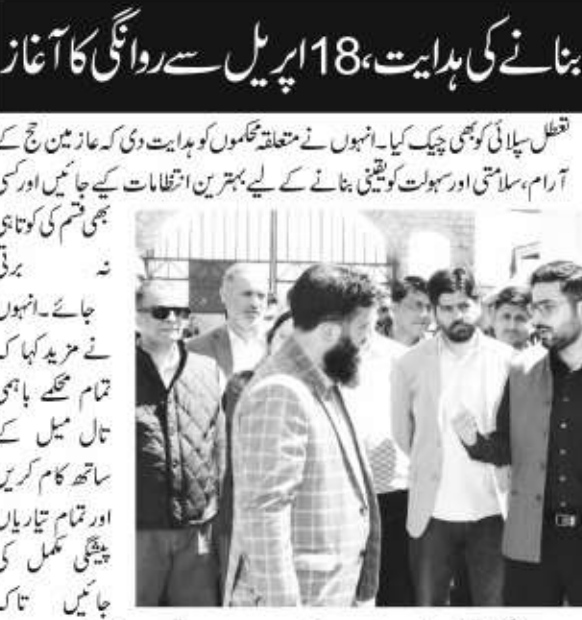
بنانے کی ہدایت، 18 اپریل سے روانگی کا آغاز

تعطل سپلائی کو بھی چیک کیا۔ انہوں نے متعلقہ محکموں کو ہدایت دی کہ عازمین حج کے آرام، سلامتی اور سہولت کو یقینی بنانے کے لیے بہترین انتظامات کیے جائیں اور کسی بھی قسم کی کوتاہی نہ برتی جائے۔ انہوں نے مزید کہا کہ تمام محکمے باہمی تال میل کے ساتھ کام کریں اور تمام تیاریاں پیشگی مکمل کی جائیں تاکہ